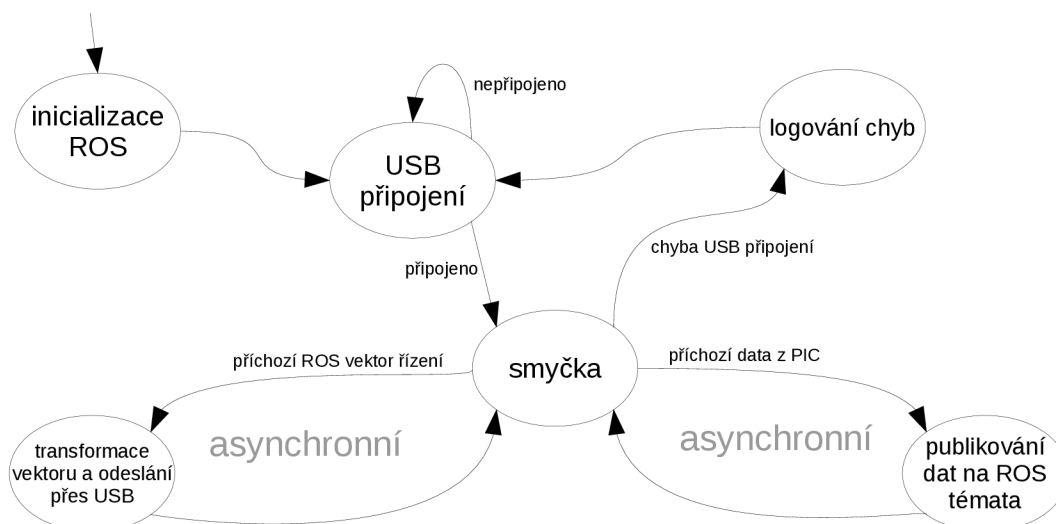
inicializace ROS

nepřipojeno

USB připojení

logování chyb

chyba USB připojení

připojeno

příchozí ROS vektor řízení

smyčka

příchozí data z PIC

transformace vektoru a odeslání přes USB

asynchronní

asynchronní

publikování dat na ROS témata